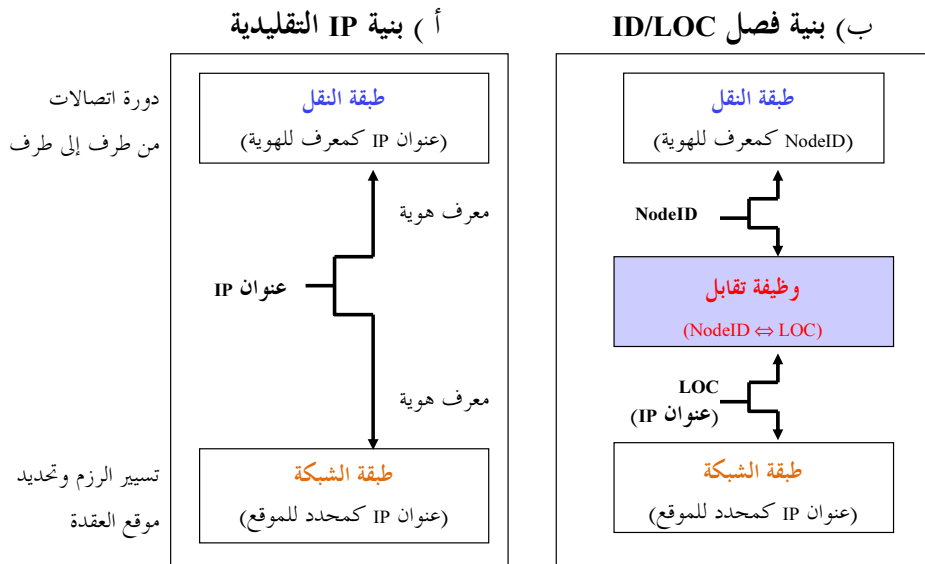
أ ) بنية IP التقليدية

ب) بنية فصل ID/LOC

دورة اتصالات
من طرف إلى طرف

طبقة النقل
(عنوان IP كمعرف للهوية)

معرف هوية

عنوان IP

معرف هوية

تسيير الرزم وتحديد
موقع العقدة

طبقة الشبكة
(عنوان IP كمحدد للموقع)

طبقة النقل
(NodeID كمعرف للهوية)

NodeID

وظيفة تقابل
(NodeID ⇔ LOC)

LOC
(عنوان IP)

طبقة الشبكة
(عنوان IP كمحدد للموقع)